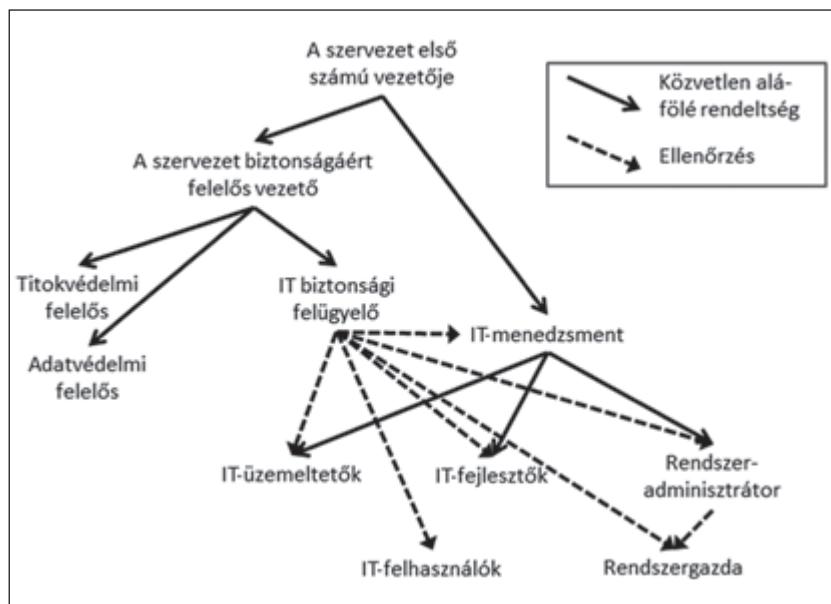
A szervezet első számú vezetője

Közvetlen alá-fölé rendeltség

Ellenőrzés

A szervezet biztonságáért felelős vezető

Titokvédelmi felelős

IT biztonsági felügyelő

IT-menedzsment

Adatvédelmi felelős

IT-üzemeltetők

IT-fejlesztők

Rendszer-adminisztrátor

IT-felhasználók

Rendszergazda